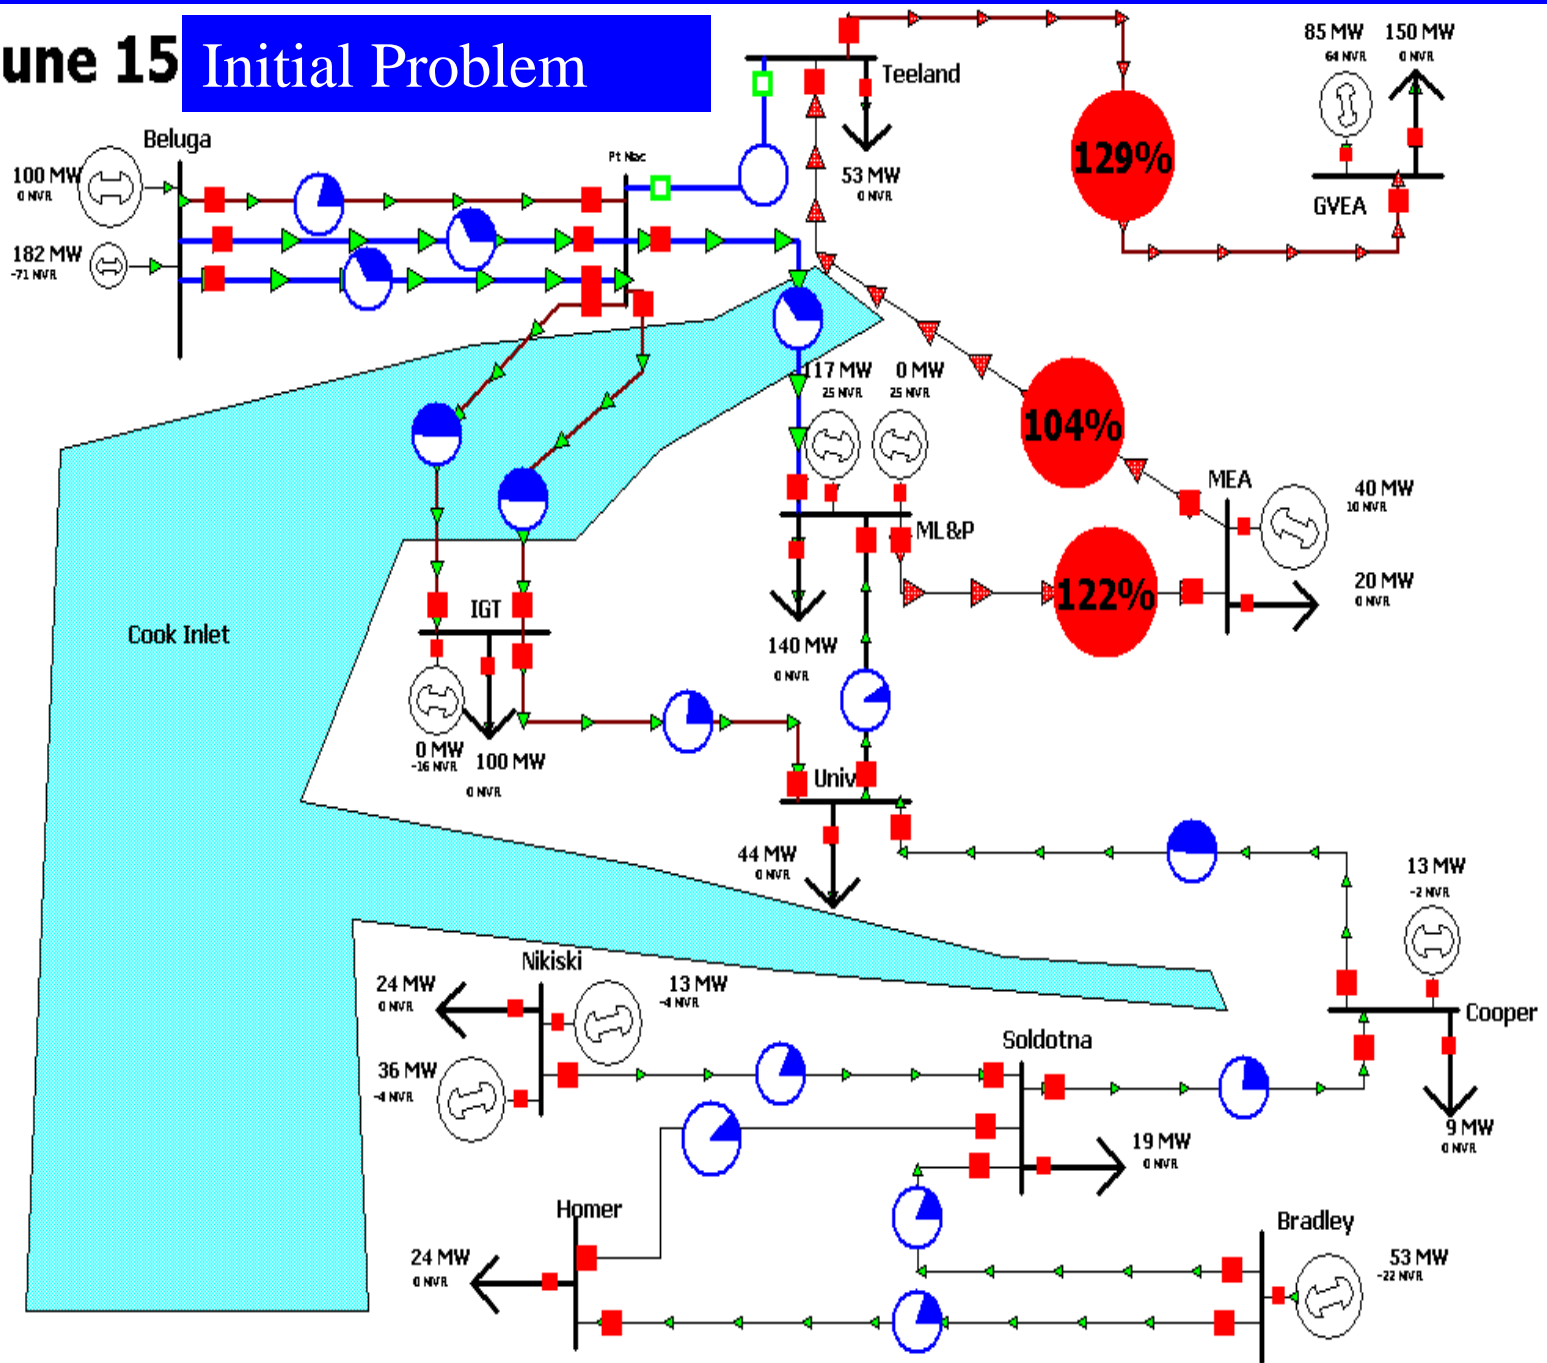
une 15 Initial Problem

Beluga
100 MW
0 NVR
182 MW
-71 NVR
Pt Mac
Teeland
53 MW
0 NVR
129%
85 MW
64 NVR
150 MW
0 NVR
GVEA
117 MW
25 NVR
0 MW
25 NVR
104%
MEA
40 MW
10 NVR
ML&P
122%
20 MW
0 NVR
140 MW
0 NVR
Cook Inlet
IGT
0 MW
-16 NVR
100 MW
0 NVR
Univ
44 MW
0 NVR
13 MW
-2 NVR
Cooper
9 MW
0 NVR
Nikiski
24 MW
0 NVR
13 MW
-4 NVR
36 MW
-4 NVR
Soldotna
19 MW
0 NVR
Homer
24 MW
0 NVR
Bradley
53 MW
-22 NVR